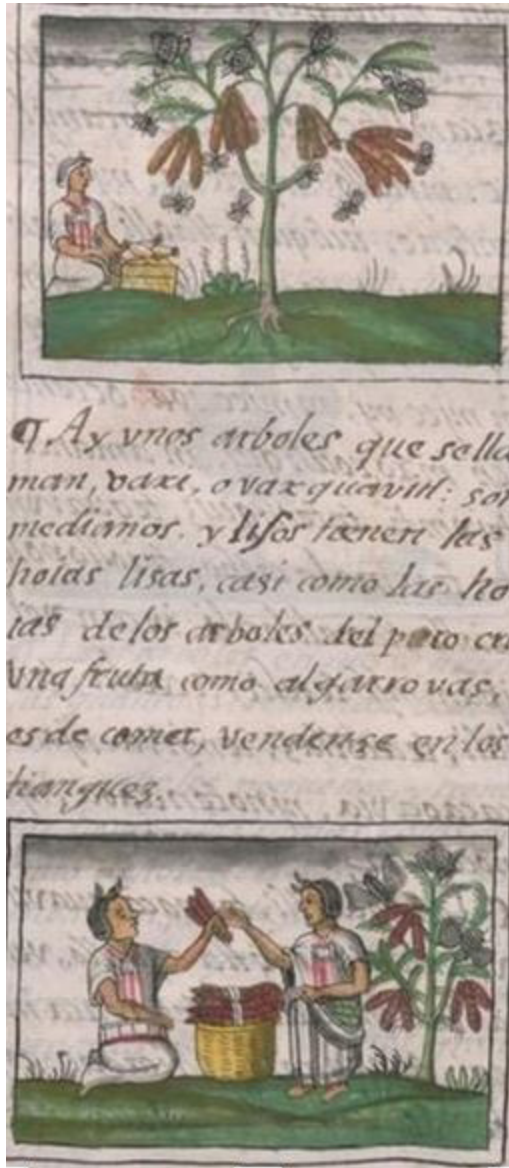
¶ Ay vnos arboles que sella man, vaxi, o vaxquavitl: so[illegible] medianos. y lisos tienen las hoias lisas, casi como las ho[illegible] ias delos arboles del pero c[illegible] vna fruta como algarrovas, es de comer, vendense enlos tianguez.